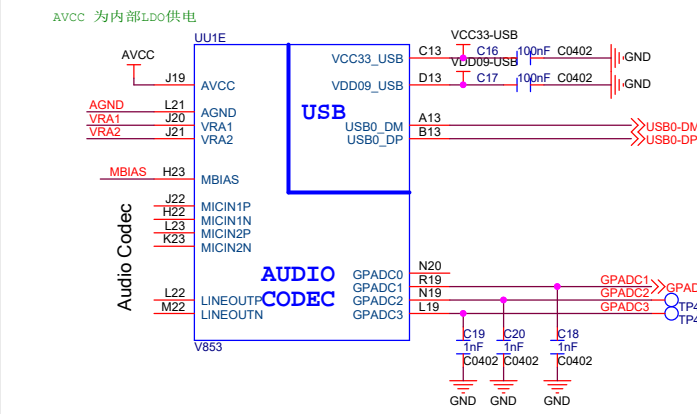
AVCC 为内部LDO供电

UU1E

AVCC
J19 AVCC
AGND L21 AGND
VRA1 J20 VRA1
VRA2 J21 VRA2
MBIAS H23 MBIAS
J22 MICIN1P
H22 MICIN1N
L23 MICIN2P
K23 MICIN2N
L22 LINEOUTP
M22 LINEOUTN
V853

Audio Codec

USB
VCC33_USB C13
VDD09_USB D13
USB0_DM A13
USB0_DP B13

VCC33-USB
C16 100nF C0402 GND
VDD09-USB
C17 100nF C0402 GND
USB0-DM
USB0-DP

AUDIO CODEC
GPADC0 N20
GPADC1 R19
GPADC2 N19
GPADC3 L19

GPADC1
GPADC2
GPADC3
GPAD
TP4
TP4

C19 1nF C0402
C20 1nF C0402
C18 1nF C0402
GND GND GND